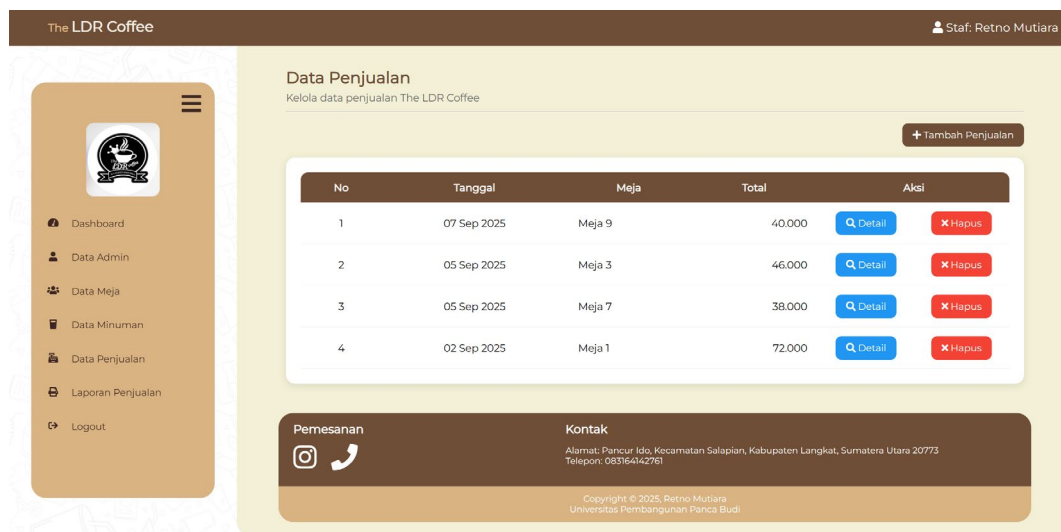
The LDR Coffee

Staf: Retno Mutiara

Dashboard
Data Admin
Data Meja
Data Minuman
Data Penjualan
Laporan Penjualan
Logout

Data Penjualan
Kelola data penjualan The LDR Coffee

+ Tambah Penjualan

| No | Tanggal | Meja | Total | Aksi |
|---|---|---|---|---|
| 1 | 07 Sep 2025 | Meja 9 | 40.000 | Detail Hapus |
| 2 | 05 Sep 2025 | Meja 3 | 46.000 | Detail Hapus |
| 3 | 05 Sep 2025 | Meja 7 | 38.000 | Detail Hapus |
| 4 | 02 Sep 2025 | Meja 1 | 72.000 | Detail Hapus |

Pemesanan

Kontak
Alamat: Pancur Ido, Kecamatan Salapian, Kabupaten Langkat, Sumatera Utara 20773
Telepon: 083164142761

Copyright © 2025, Retno Mutiara
Universitas Pembangunan Panca Budi